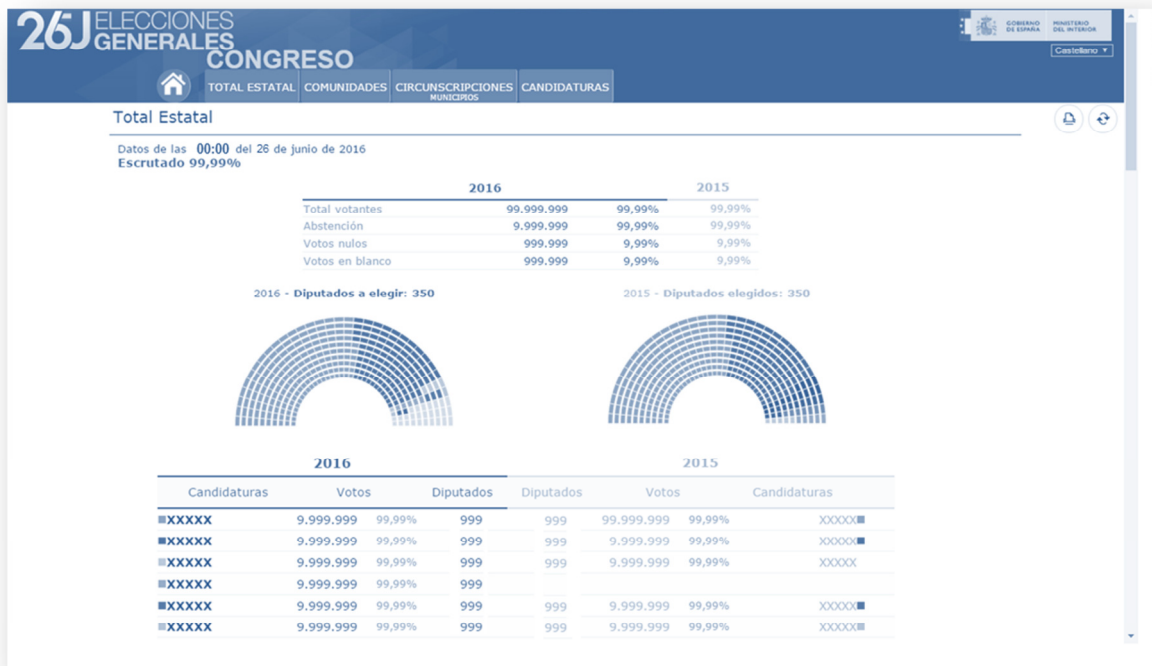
26J ELECCIONES GENERALES CONGRESO

GOBIERNO DE ESPAÑA MINISTERIO DEL INTERIOR

Castellano ▾

TOTAL ESTATAL COMUNIDADES CIRCUNSCRIPCIONES MUNICIPIOS CANDIDATURAS

Total Estatal

Datos de las 00:00 del 26 de junio de 2016
Escrutado 99,99%

| | 2016 | | 2015 |
|---|---|---|---|
| Total votantes | 99.999.999 | 99,99% | 99,99% |
| Abstención | 9.999.999 | 99,99% | 99,99% |
| Votos nulos | 999.999 | 9,99% | 9,99% |
| Votos en blanco | 999.999 | 9,99% | 9,99% |

2016 - Diputados a elegir: 350

2015 - Diputados elegidos: 350

2016 | 2015

| Candidaturas | Votos | | Diputados | Diputados | Votos | | Candidaturas |
|---|---|---|---|---|---|---|---|
| XXXXX | 9.999.999 | 99,99% | 999 | 999 | 99.999.999 | 99,99% | XXXXX |
| XXXXX | 9.999.999 | 99,99% | 999 | 999 | 9.999.999 | 99,99% | XXXXX |
| XXXXX | 9.999.999 | 99,99% | 999 | 999 | 9.999.999 | 99,99% | XXXXX |
| XXXXX | 9.999.999 | 99,99% | 999 | | | | |
| XXXXX | 9.999.999 | 99,99% | 999 | 999 | 9.999.999 | 99,99% | XXXXX |
| XXXXX | 9.999.999 | 99,99% | 999 | 999 | 9.999.999 | 99,99% | XXXXX |